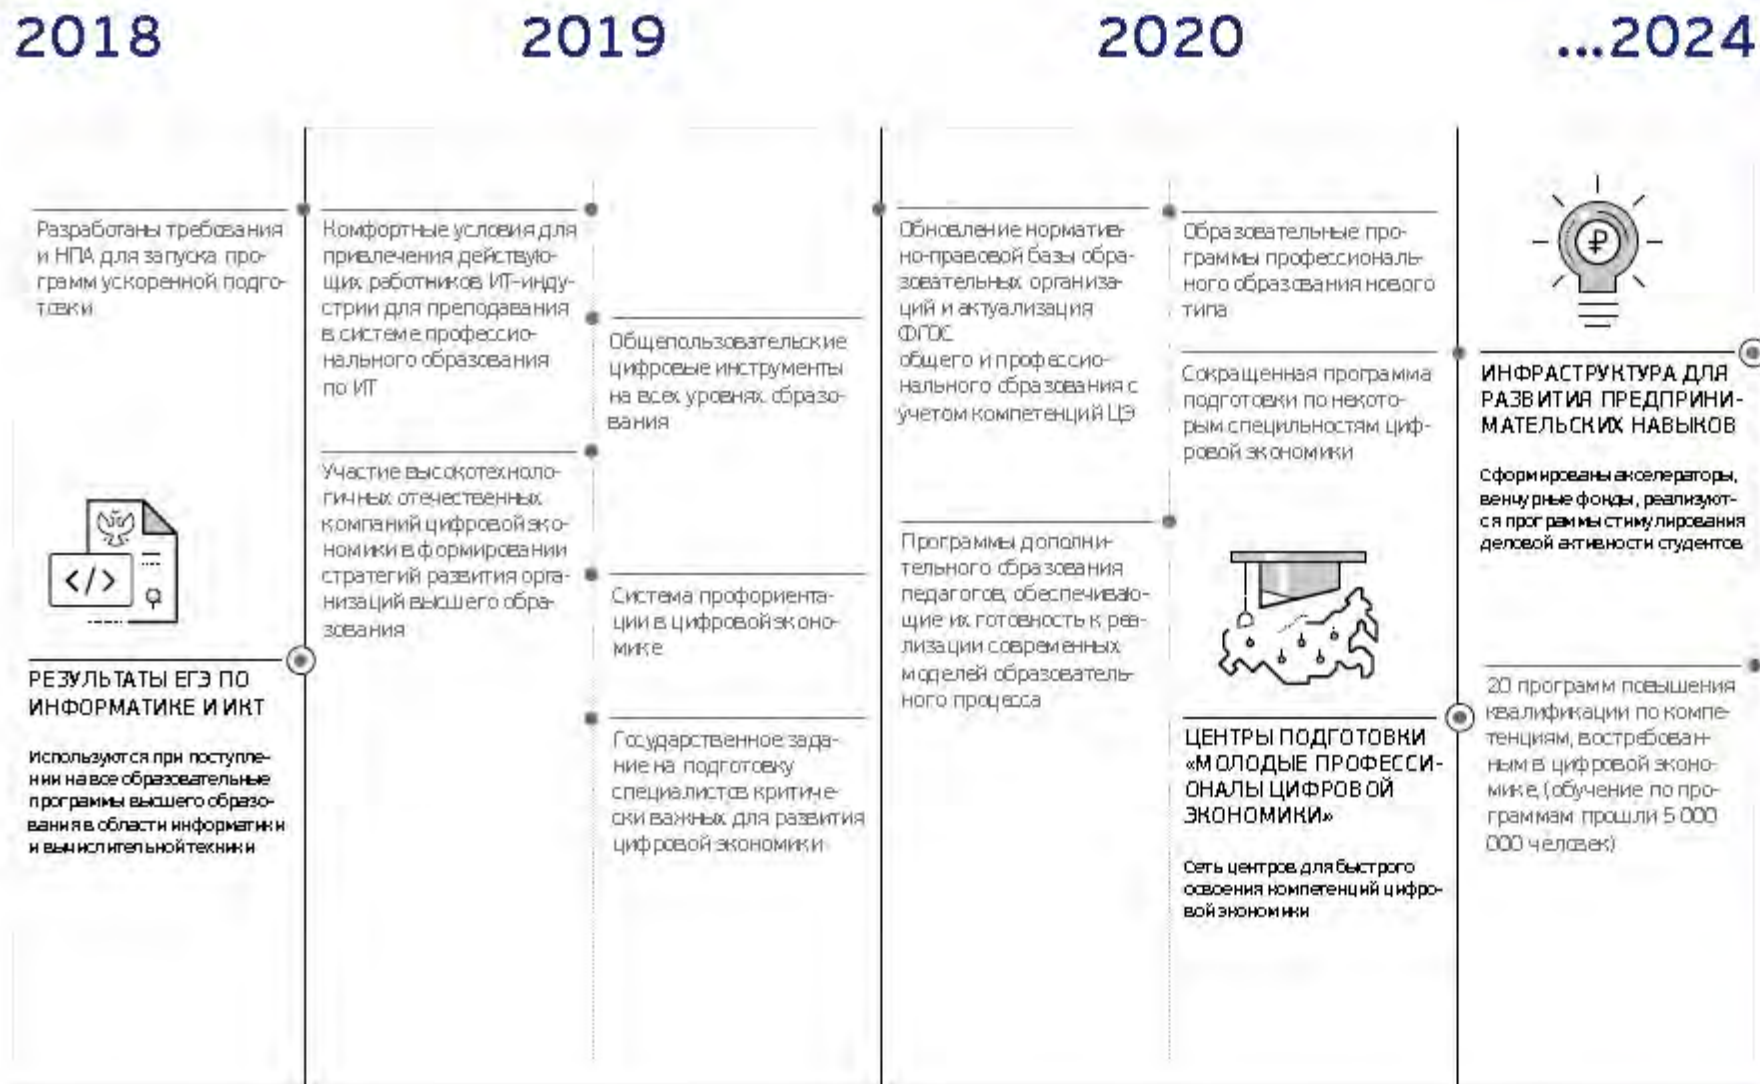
2018

2019

2020

...2024

Разработаны требования и НПА для запуска программ ускоренной подготовки

</>

РЕЗУЛЬТАТЫ ЕГЭ ПО ИНФОРМАТИКЕ И ИКТ

Используются при поступлении на все образовательные программы высшего образования в области информатики и вычислительной техники

Комфортные условия для привлечения действующих работников ИТ-индустрии для преподавания в системе профессионального образования по ИТ

Участие высокотехнологичных отечественных компаний цифровой экономики в формировании стратегий развития организаций высшего образования

Общепользовательские цифровые инструменты на всех уровнях образования

Система профориентации в цифровой экономике

Государственное задание на подготовку специалистов критически важных для развития цифровой экономики

Обновление нормативно-правовой базы образовательных организаций и актуализация ФГОС общего и профессионального образования с учетом компетенций ЦЭ

Программы дополнительного образования педагогов, обеспечивающие их готовность к реализации современных моделей образовательного процесса

Образовательные программы профессионального образования нового типа

Сокращенная программа подготовки по некоторым специльностям цифровой экономики

ЦЕНТРЫ ПОДГОТОВКИ «МОЛОДЫЕ ПРОФЕССИОНАЛЫ ЦИФРОВОЙ ЭКОНОМИКИ»

Сеть центров для быстрого освоения компетенций цифровой экономики

₽

ИНФРАСТРУКТУРА ДЛЯ РАЗВИТИЯ ПРЕДПРИНИМАТЕЛЬСКИХ НАВЫКОВ

Сформированы акселераторы, венчурные фонды, реализуются программы стимулирования деловой активности студентов

20 программ повышения квалификации по компетенциям, востребованным в цифровой экономике (обучение по программам прошли 5 000 000 человек)